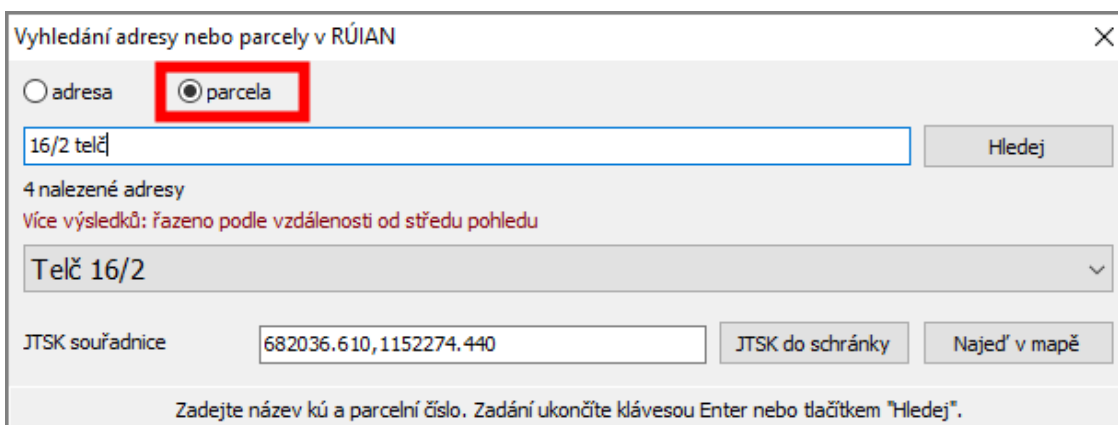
Vyhledání adresy nebo parcely v RÚIAN

adresa

parcela

16/2 telč

Hledej

4 nalezené adresy

Více výsledků: řazeno podle vzdálenosti od středu pohledu

Telč 16/2

JTSK souřadnice

682036.610,1152274.440

JTSK do schránky

Najeď v mapě

Zadejte název kú a parcelní číslo. Zadání ukončíte klávesou Enter nebo tlačítkem "Hledej".